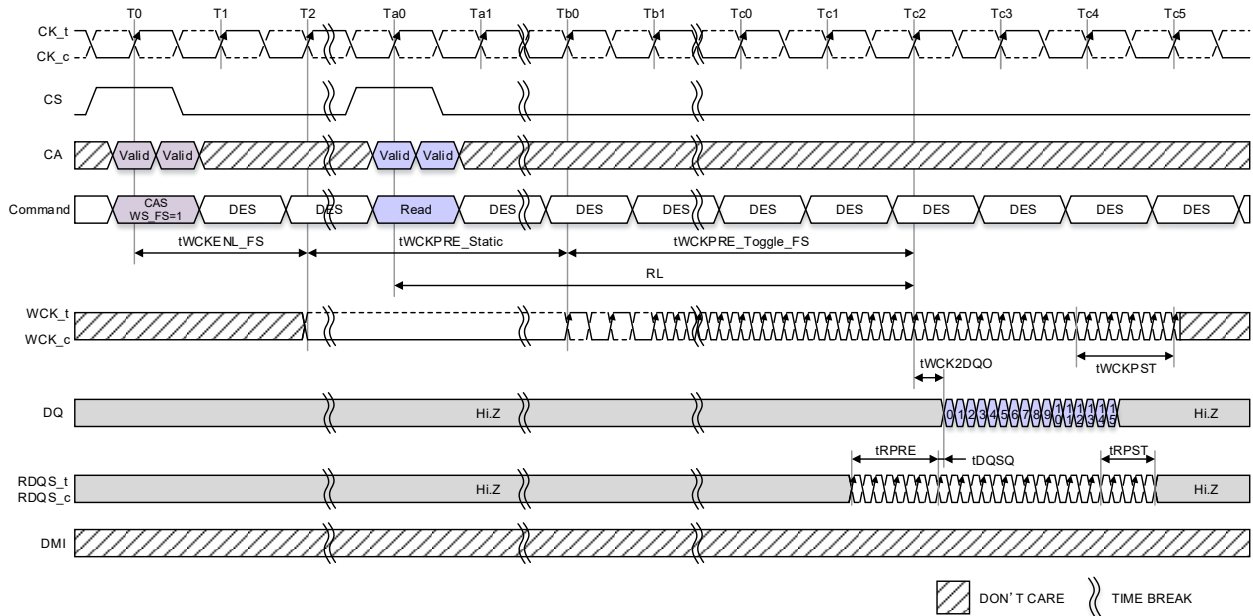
T0 T1 T2 Ta0 Ta1 Tb0 Tb1 Tc0 Tc1 Tc2 Tc3 Tc4 Tc5

CK_t
CK_c

CS

CA Valid Valid Valid Valid

Command CAS WS_FS=1 DES DES Read DES DES DES DES DES DES DES DES DES

tWCKENL_FS tWCKPRE_Static tWCKPRE_Toggle_FS

RL

WCK_t
WCK_c

tWCK2DQO tWCKPST

DQ Hi.Z 0 1 2 3 4 5 6 7 8 9 10 11 12 13 14 15 Hi.Z

tRPRE tDQSQ tRPST

RDQS_t
RDQS_c Hi.Z Hi.Z

DMI

DON'T CARE TIME BREAK